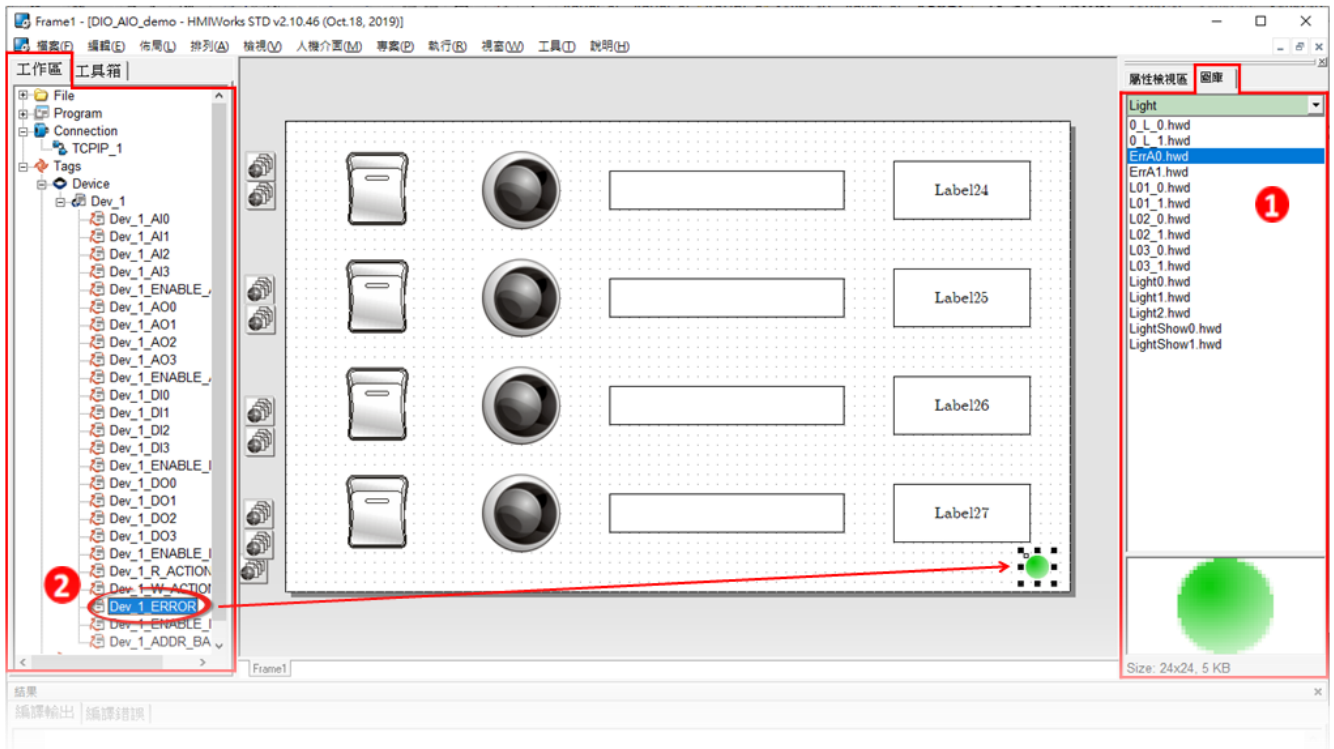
Frame1 - [DIO_AIO_demo - HMIWorks STD v2.10.46 (Oct.18, 2019)]

檔案(F) 編輯(E) 佈局(L) 排列(A) 檢視(V) 人機介面(M) 專案(P) 執行(R) 視窗(W) 工具(T) 說明(H)

工作區 工具箱

File
Program
Connection
TCPIP_1
Tags
Device
Dev_1
Dev_1_AI0
Dev_1_AI1
Dev_1_AI2
Dev_1_AI3
Dev_1_ENABLE_A
Dev_1_AO0
Dev_1_AO1
Dev_1_AO2
Dev_1_AO3
Dev_1_ENABLE_A
Dev_1_DI0
Dev_1_DI1
Dev_1_DI2
Dev_1_DI3
Dev_1_ENABLE_I
Dev_1_DO0
Dev_1_DO1
Dev_1_DO2
Dev_1_DO3
Dev_1_ENABLE_I
Dev_1_R_ACTION
Dev_1_W_ACTION
Dev_1_ERROR
Dev_1_ENABLE_I
Dev_1_ADDR_BA

2

Label24
Label25
Label26
Label27

Frame1

屬性檢視區 圖庫

Light
0_L_0.hwd
0_L_1.hwd
ErrA0.hwd
ErrA1.hwd
L01_0.hwd
L01_1.hwd
L02_0.hwd
L02_1.hwd
L03_0.hwd
L03_1.hwd
Light0.hwd
Light1.hwd
Light2.hwd
LightShow0.hwd
LightShow1.hwd

1

Size: 24x24, 5 KB

結果
編譯輸出 編譯錯誤